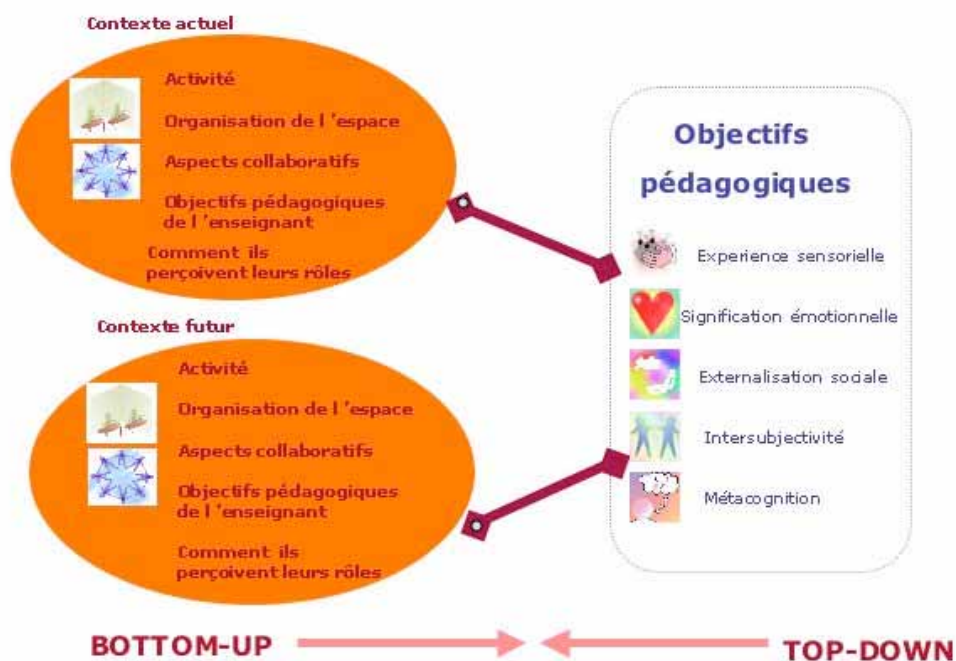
Contexte actuel

Activité

Organisation de l 'espace

Aspects collaboratifs

Objectifs pédagogiques de l 'enseignant

Comment ils perçoivent leurs rôles

Contexte futur

Activité

Organisation de l 'espace

Aspects collaboratifs

Objectifs pédagogiques de l 'enseignant

Comment ils perçoivent leurs rôles

Objectifs pédagogiques

Experience sensorielle

Signification émotionnelle

Externalisation sociale

Intersubjectivité

Métacognition

BOTTOM-UP

TOP-DOWN